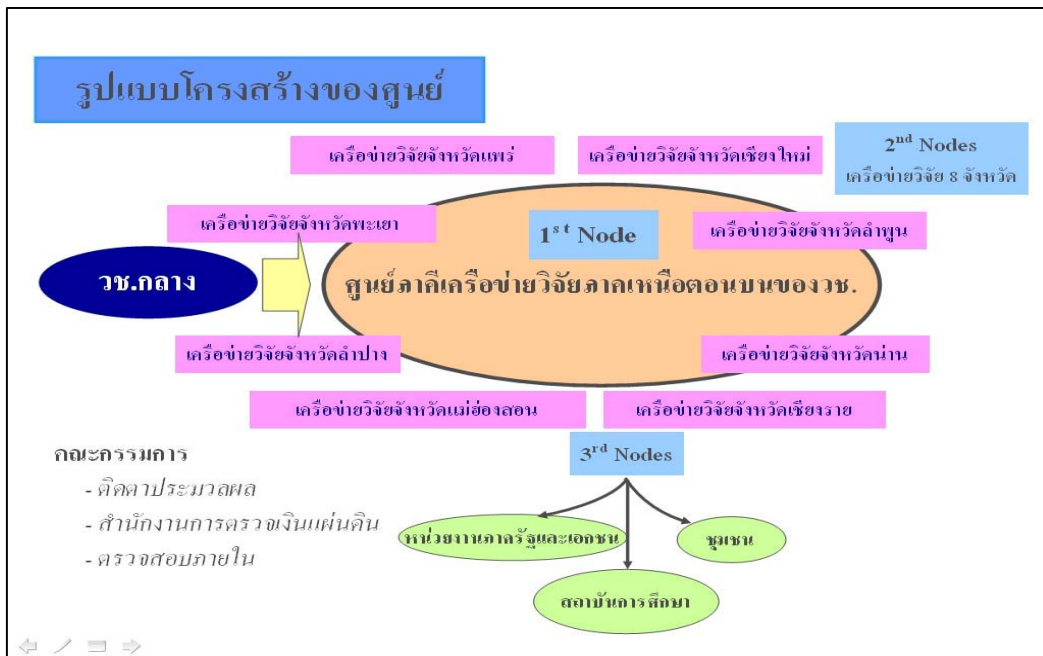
รูปแบบโครงสร้างของศูนย์

เครือข่ายวิจัยจังหวัดแพร่

เครือข่ายวิจัยจังหวัดเชียงใหม่

$2^{nd}$ Nodes
เครือข่ายวิจัย 8 จังหวัด

เครือข่ายวิจัยจังหวัดพะเยา

$1^{st}$ Node

เครือข่ายวิจัยจังหวัดลำพูน

วช.กลาง

ศูนย์ภาคีเครือข่ายวิจัยภาคเหนือตอนบนของวช.

เครือข่ายวิจัยจังหวัดลำปาง

เครือข่ายวิจัยจังหวัดน่าน

เครือข่ายวิจัยจังหวัดแม่ฮ่องสอน

เครือข่ายวิจัยจังหวัดเชียงราย

$3^{rd}$ Nodes

คณะกรรมการ
- ติดตาประเมวลผล
- สำนักงานการตรวจเงินแผ่นดิน
- ตรวจสอบภายใน

หน่วยงานภาครัฐและเอกชน

ชุมชน

สถาบันการศึกษา